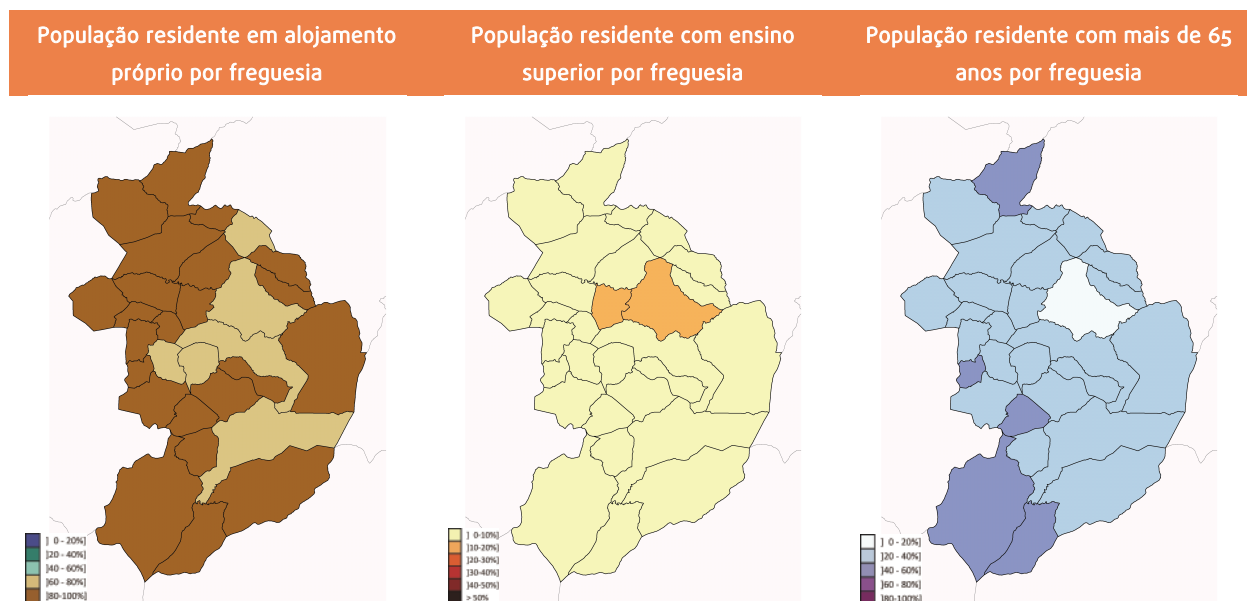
População residente em alojamento próprio por freguesia

População residente com ensino superior por freguesia

População residente com mais de 65 anos por freguesia

] 0 - 20%]
]20 - 40%]
]40 - 60%]
]60 - 80%]
]80-100%]

] 0-10%]
]10-20%]
]20-30%]
]30-40%]
]40-50%]
> 50%

] 0 - 20%]
]20 - 40%]
]40 - 60%]
]60 - 80%]
]80-100%]